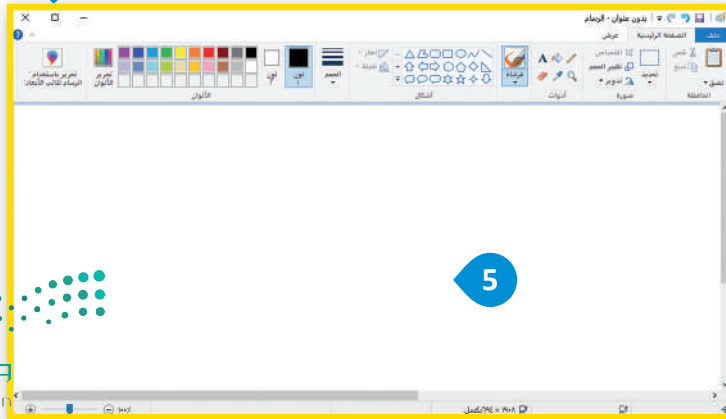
بدون عنوان - الرسام

ملف
الصفحة الرئيسية
عرض

لصق
قص
نسخ
الحافظة

تحديد
اقتصاص
تغيير الحجم
تدوير
صورة

A
أدوات

فرشاة

أشكال
إطار
تعبئة

الحجم

لون 1
لون 2

تحرير الألوان
الألوان

تحرير باستخدام الرسام ثلاثي الأبعاد

5

١٩٠٨ × ٦٧٤بكسل
١٠٠٪